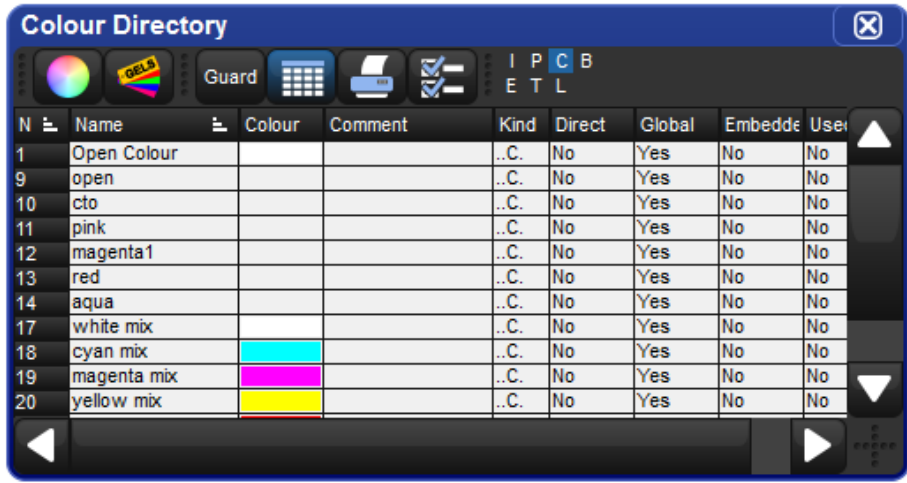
Colour Directory

GELS

Guard

I P C B
E T L

| N | Name | Colour | Comment | Kind | Direct | Global | Embedde | Usec |
|---|---|---|---|---|---|---|---|---|
| 1 | Open Colour | | | ..C. | No | Yes | No | No |
| 9 | open | | | ..C. | No | Yes | No | No |
| 10 | cto | | | ..C. | No | Yes | No | No |
| 11 | pink | | | ..C. | No | Yes | No | No |
| 12 | magenta1 | | | ..C. | No | Yes | No | No |
| 13 | red | | | ..C. | No | Yes | No | No |
| 14 | aqua | | | ..C. | No | Yes | No | No |
| 17 | white mix | | | ..C. | No | Yes | No | No |
| 18 | cyan mix | | | ..C. | No | Yes | No | No |
| 19 | magenta mix | | | ..C. | No | Yes | No | No |
| 20 | yellow mix | | | ..C. | No | Yes | No | No |